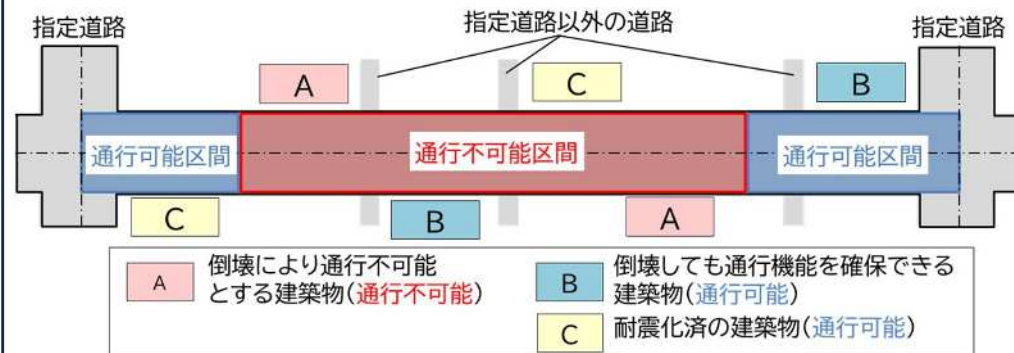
指定道路

指定道路以外の道路

指定道路

A

C

B

通行可能区間

通行不可能区間

通行可能区間

C

B

A

A 倒壊により通行不可能とする建築物(通行不可能)

B 倒壊しても通行機能を確保できる建築物(通行可能)

C 耐震化済の建築物(通行可能)